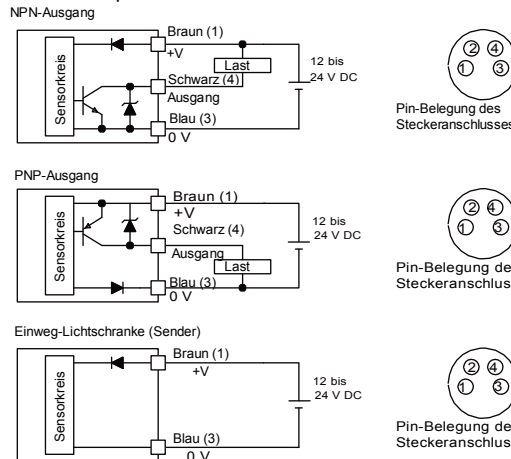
NPN-Ausgang

Sensorkreis

Braun (1)
+V
Last
Schwarz (4)
Ausgang
Blau (3)
0 V

12 bis
24 V DC

② ④
① ③

Pin-Belegung des
Steckeranschlusses

PNP-Ausgang

Sensorkreis

Braun (1)
+V
Schwarz (4)
Ausgang
Last
Blau (3)
0 V

12 bis
24 V DC

② ④
① ③

Pin-Belegung de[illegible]
Steckeranschlus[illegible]

Einweg-Lichtschranke (Sender)

Sensorkreis

Braun (1)
+V
Blau (3)
0 V

12 bis
24 V DC

② ④
① ③

Pin-Belegung de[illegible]
Steckeranschlus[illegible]